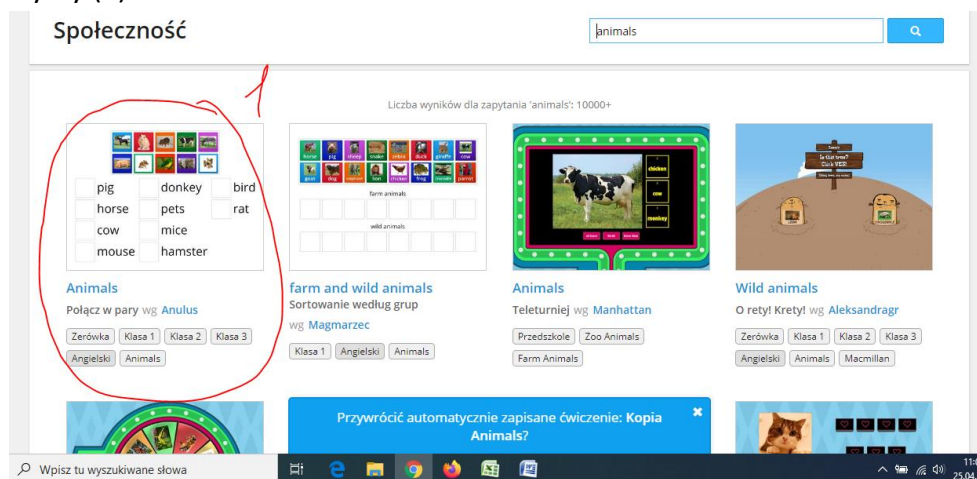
Społeczność

animals

Liczba wyników dla zapytania 'animals': 10000+

pig donkey bird
horse pets rat
cow mice
mouse hamster

Animals
Połącz w pary wg Anulus
Zerówka Klasa 1 Klasa 2 Klasa 3
Angielski Animals

horse pig sheep snake zebra duck giraffe cow
goat dog rooster lion chicken frog monkey parrot
farm animals
wild animals

farm and wild animals
Sortowanie według grup
wg Magmarzec
Klasa 1 Angielski Animals

chicken
cow
monkey

Animals
Teleturniej wg Manhattan
Przedszkole Zoo Animals
Farm Animals

Is that true?
Click YES!

Wild animals
O rety! Krety! wg Aleksandragr
Zerówka Klasa 1 Klasa 2 Klasa 3
Angielski Animals Macmillan

Przywrócić automatycznie zapisane ćwiczenie: Kopia Animals?

Wpisz tu wyszukiwane słowa

11:
25.0